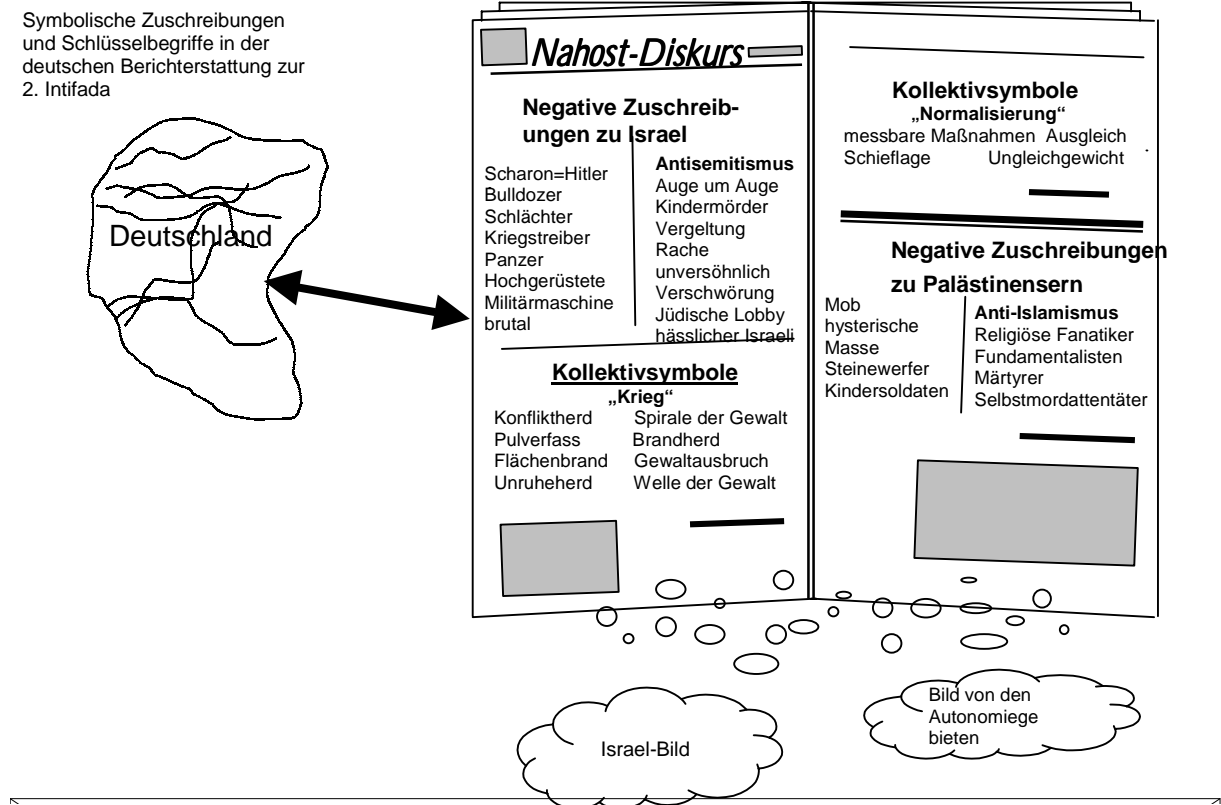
Symbolische Zuschreibungen und Schlüsselbegriffe in der deutschen Berichterstattung zur 2. Intifada

Deutschland

Nahost-Diskurs

Negative Zuschreibungen zu Israel

Scharon=Hitler
Bulldozer
Schlächter
Kriegstreiber
Panzer
Hochgerüstete
Militärmaschine
brutal

Antisemitismus
Auge um Auge
Kindermörder
Vergeltung
Rache
unversöhnlich
Verschwörung
Jüdische Lobby
hässlicher Israeli

Kollektivsymbole
„Krieg"
Konfliktherd
Pulverfass
Flächenbrand
Unruheherd
Spirale der Gewalt
Brandherd
Gewaltausbruch
Welle der Gewalt

Kollektivsymbole
„Normalisierung"
messbare Maßnahmen
Ausgleich
Schieflage
Ungleichgewicht

Negative Zuschreibungen zu Palästinensern

Mob
hysterische
Masse
Steinewerfer
Kindersoldaten

Anti-Islamismus
Religiöse Fanatiker
Fundamentalisten
Märtyrer
Selbstmordattentäter

Israel-Bild

Bild von den Autonomiegebieten